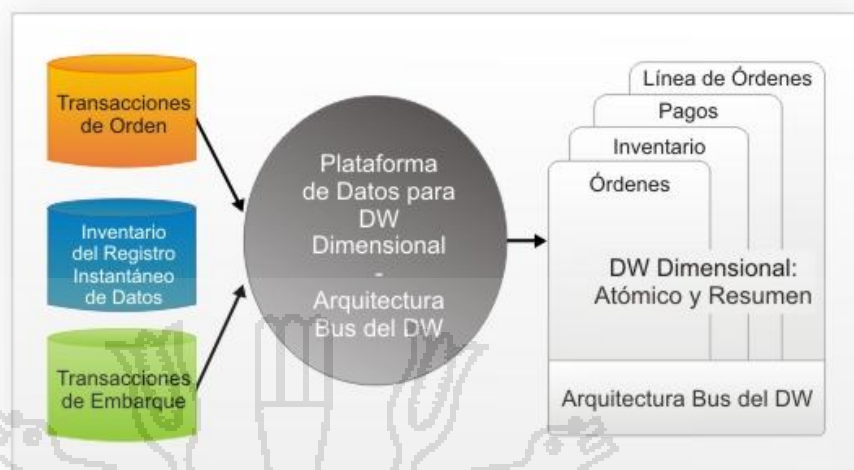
Transacciones de Orden

Inventario del Registro Instantáneo de Datos

Transacciones de Embarque

Plataforma de Datos para DW Dimensional - Arquitectura Bus del DW

Línea de Órdenes

Pagos

Inventario

Órdenes

DW Dimensional: Atómico y Resumen

Arquitectura Bus del DW